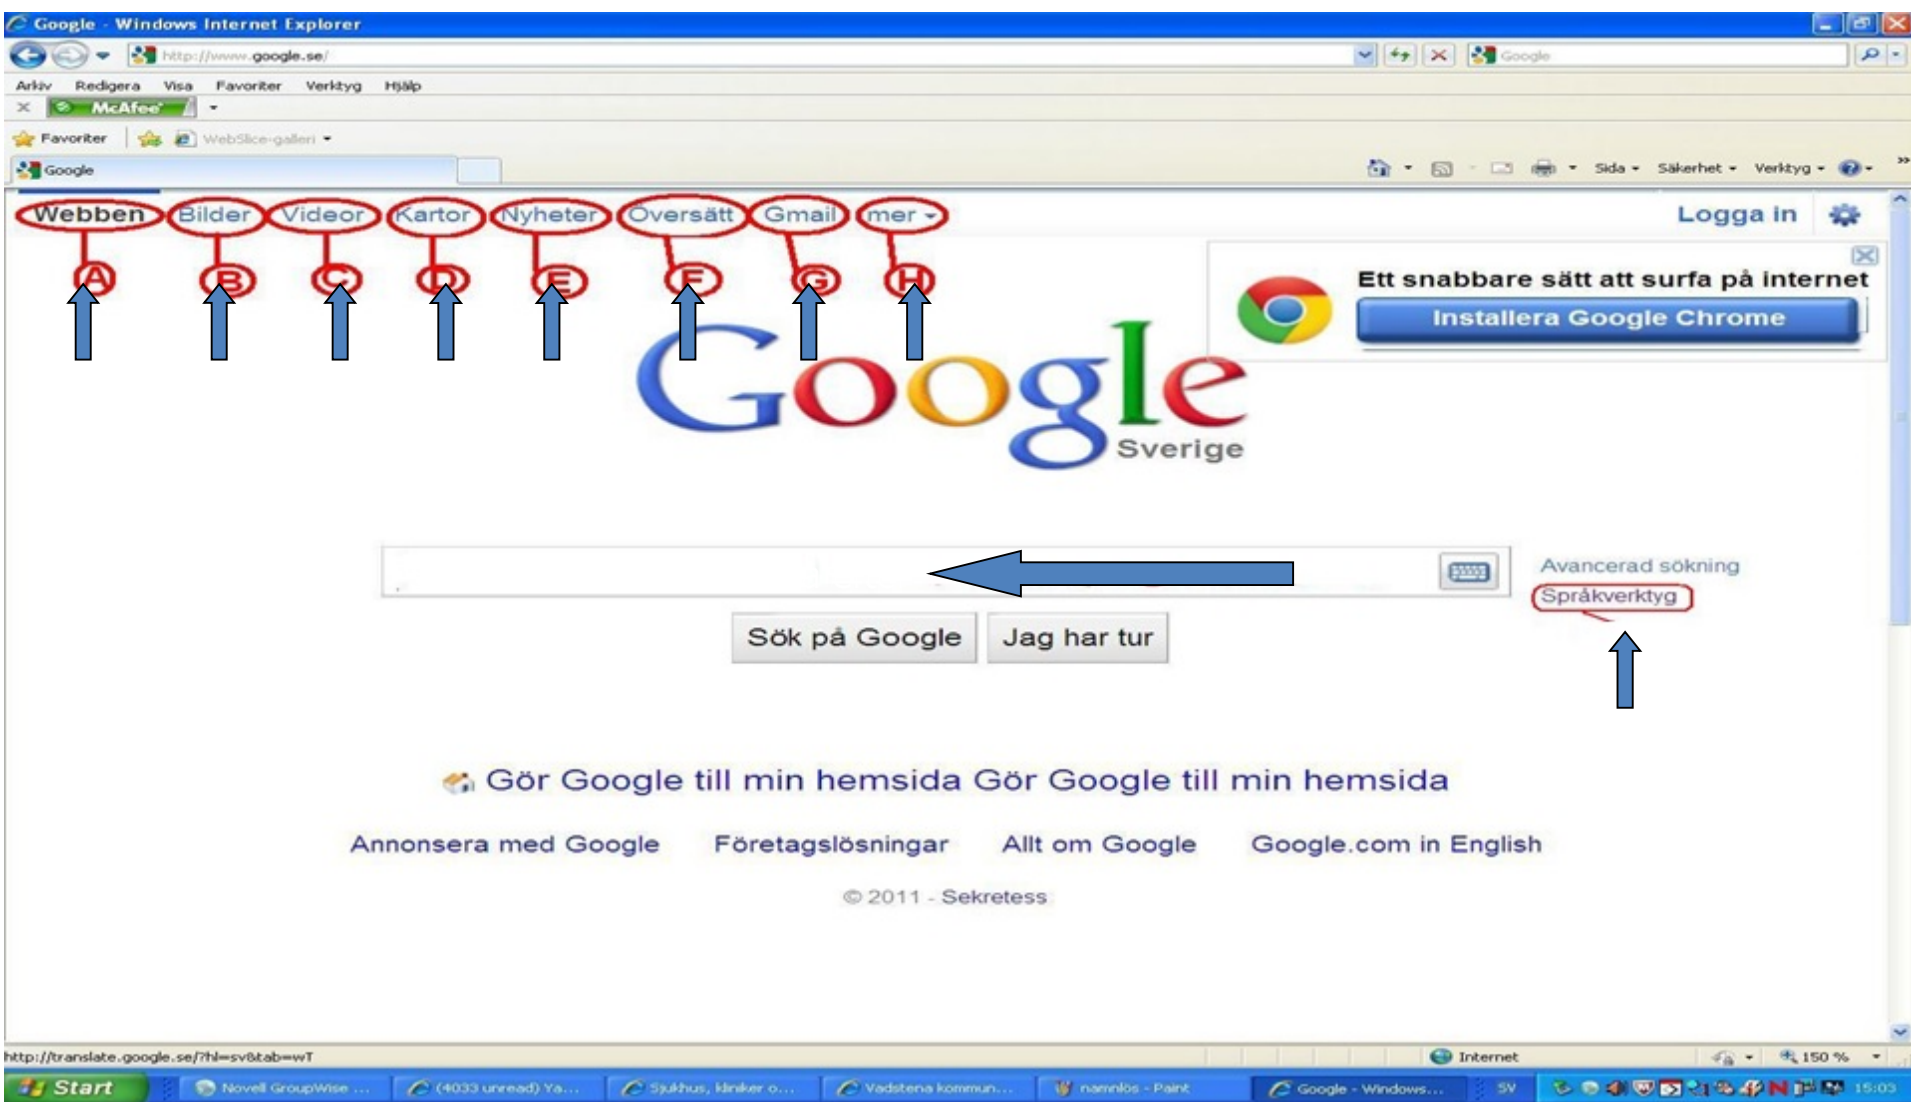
Google - Windows Internet Explorer

http://www.google.se/

Google

Arkiv Redigera Visa Favoriter Verktyg Hjälp

McAfee

Favoriter WebSlice-galleri

Google

Sida Säkerhet Verktyg

Webben Bilder Videor Kartor Nyheter Översätt Gmail mer

Logga in

A B C D E F G H

Ett snabbare sätt att surfa på internet

Installera Google Chrome

Google

Sverige

Avancerad sökning

Språkverktyg

Sök på Google Jag har tur

Gör Google till min hemsida Gör Google till min hemsida

Annonsera med Google Företagslösningar Allt om Google Google.com in English

© 2011 - Sekretess

http://translate.google.se/?hl=sv&tab=wT

Internet

150 %

Start Novell GroupWise ... (4033 unread) Ya... Sjukhus, kliniker o... Vadstena kommun... namnlös - Paint Google - Windows... SV 15:03